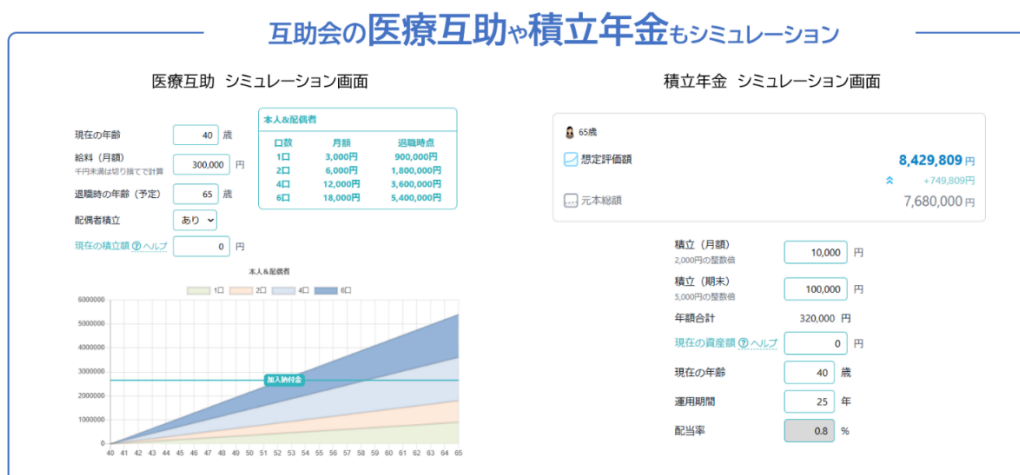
互助会の医療互助や積立年金もシミュレーション

医療互助　シミュレーション画面

現在の年齢　40　歳

給料（月額）　300,000　円
千円未満は切り捨てで計算

退職時の年齢（予定）　65　歳

配偶者積立　あり

現在の積立額 ? ヘルプ　0　円

本人&配偶者

| 口数 | 月額 | 退職時点 |
|---|---|---|
| 1口 | 3,000円 | 900,000円 |
| 2口 | 6,000円 | 1,800,000円 |
| 4口 | 12,000円 | 3,600,000円 |
| 6口 | 18,000円 | 5,400,000円 |

本人&配偶者

1口　2口　4口　6口

6000000
5000000
4000000
3000000
2000000
1000000
0

加入時付金

40 41 42 43 44 45 46 47 48 49 50 51 52 53 54 55 56 57 58 59 60 61 62 63 64 65

積立年金　シミュレーション画面

65歳

想定評価額　8,429,809 円

+749,809 円

元本総額　7,680,000 円

積立（月額）　10,000　円
2,000円の整数倍

積立（期末）　100,000　円
5,000円の整数倍

年額合計　320,000　円

現在の資産額 ? ヘルプ　0　円

現在の年齢　40　歳

運用期間　25　年

配当率　0.8　%